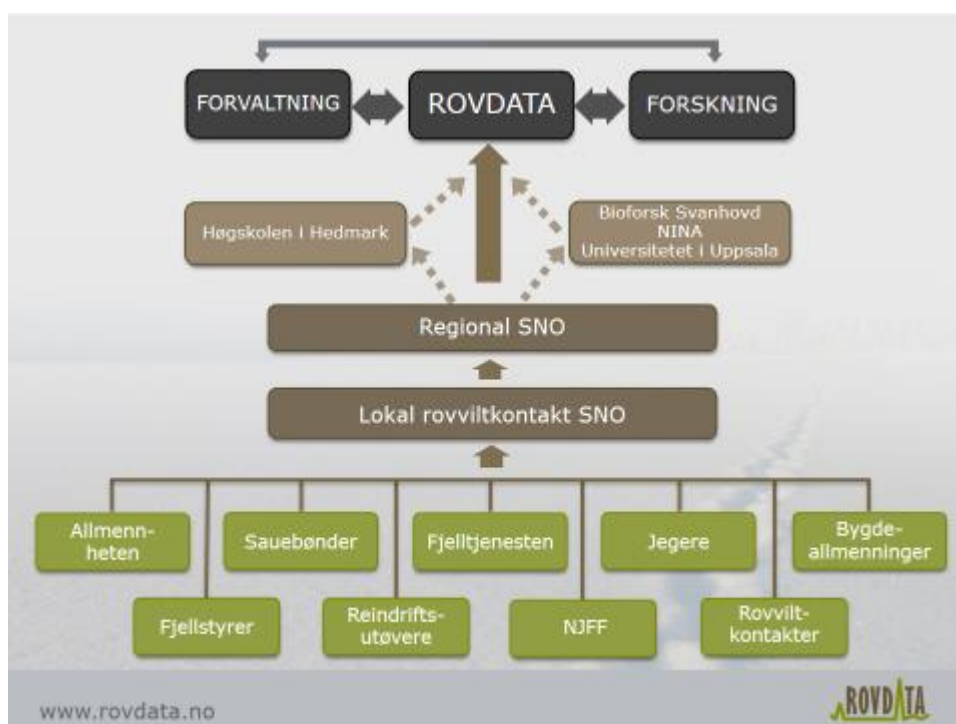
FORVALTNING

ROVDATA

FORSKNING

Høgskolen i Hedmark

Bioforsk Svanhovd
NINA
Universitetet i Uppsala

Regional SNO

Lokal rovviltkontakt SNO

Allmennheten

Sauebønder

Fjelltjenesten

Jegere

Bygdeallmenninger

Fjellstyrer

Reindriftsutøvere

NJFF

Rovviltkontakter

www.rovdata.no

ROVDATA